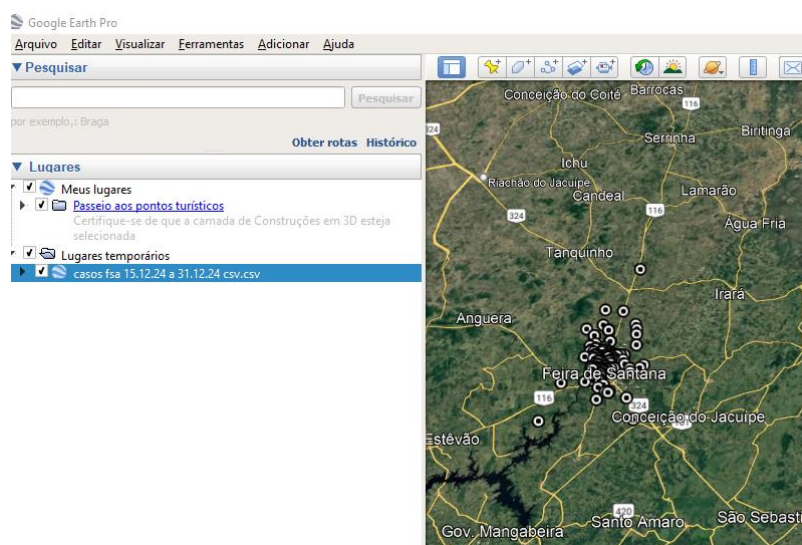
Google Earth Pro

Arquivo Editar Visualizar Ferramentas Adicionar Ajuda

▼ Pesquisar

Pesquisar

por exemplo,: Braga

Obter rotas Histórico

▼ Lugares

Meus lugares

Passeio aos pontos turísticos

Certifique-se de que a camada de Construções em 3D esteja selecionada

Lugares temporários

casos fsa 15.12.24 a 31.12.24 csv.csv

Conceição do Coité
Barrocas
116
Serrinha
Biritinga
324
Ichu
Riachão do Jacuípe
Candeal
Lamarão
324
116
Água Fria
Tanquinho
Irará
Anguera
Feira de Santana
116
324
Conceição do Jacuípe
Estêvão
420
Gov. Mangabeira
Santo Amaro
São Sebast